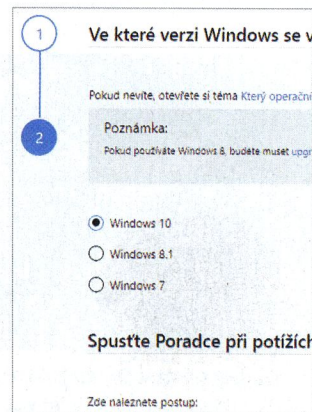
1

Ve které verzi Windows se v

Pokud nevíte, otevřete si téma Který operační

2

Poznámka:

Pokud používáte Windows 8, budete muset upgr

Windows 10

Windows 8.1

Windows 7

Spusťte Poradce při potížích

Zde naleznete postup: